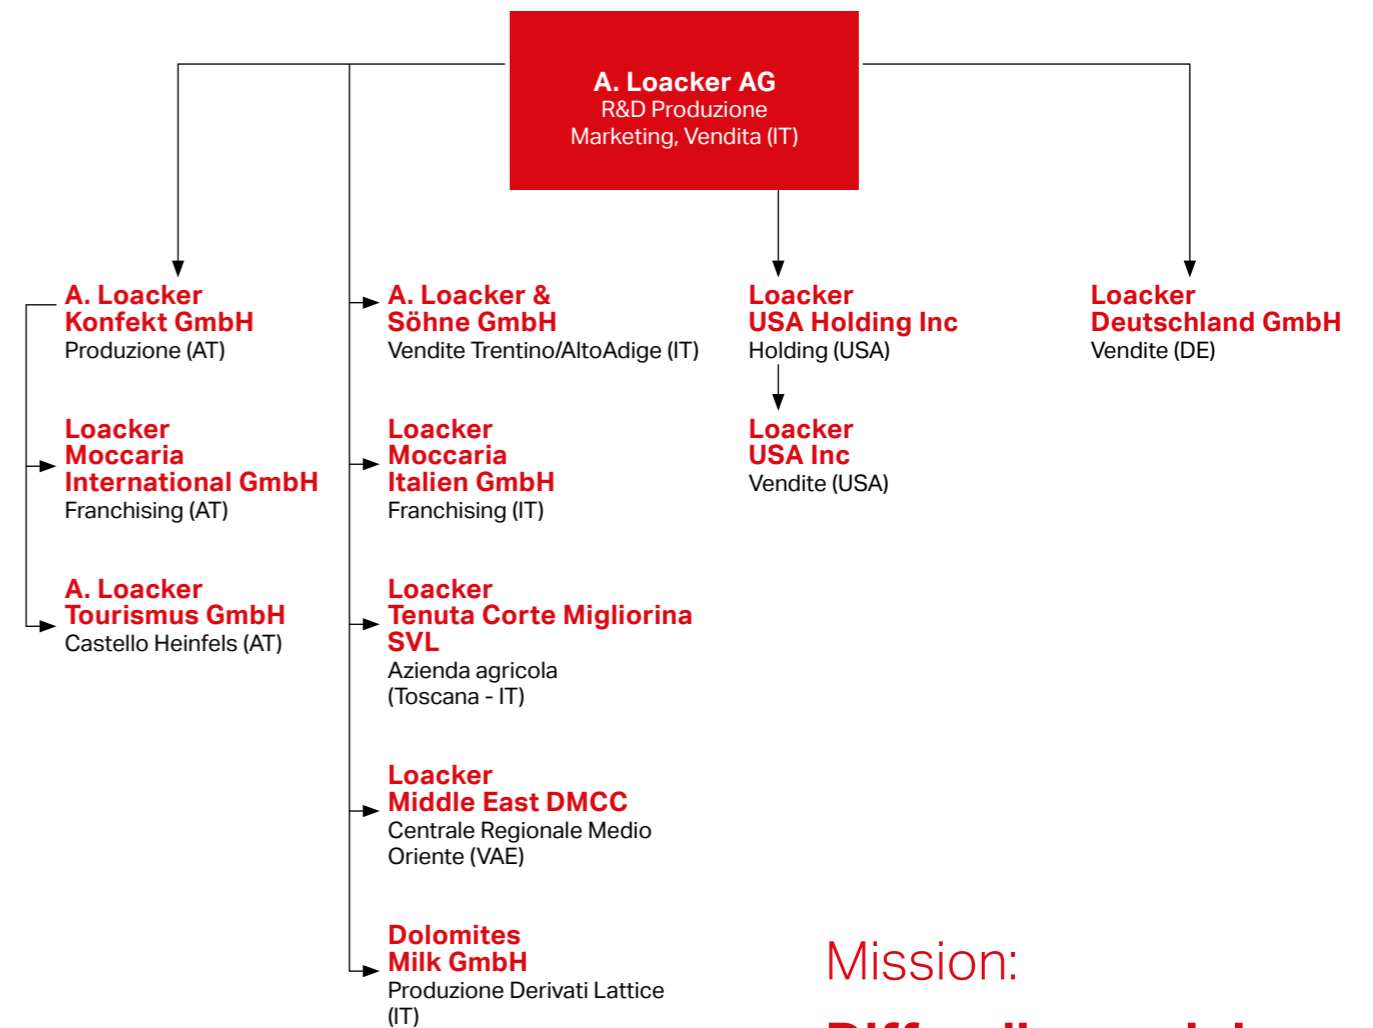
A. Loacker AG
R&D Produzione
Marketing, Vendita (IT)

A. Loacker
Konfekt GmbH
Produzione (AT)

Loacker
Moccaria
International GmbH
Franchising (AT)

A. Loacker
Tourismus GmbH
Castello Heinfels (AT)

A. Loacker &
Söhne GmbH
Vendite Trentino/AltoAdige (IT)

Loacker
Moccaria
Italien GmbH
Franchising (IT)

Loacker
Tenuta Corte Migliorina
SVL
Azienda agricola
(Toscana - IT)

Loacker
Middle East DMCC
Centrale Regionale Medio Oriente (VAE)

Dolomites
Milk GmbH
Produzione Derivati Lattice
(IT)

Loacker
USA Holding Inc
Holding (USA)

Loacker
USA Inc
Vendite (USA)

Loacker
Deutschland GmbH
Vendite (DE)

Mission:
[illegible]